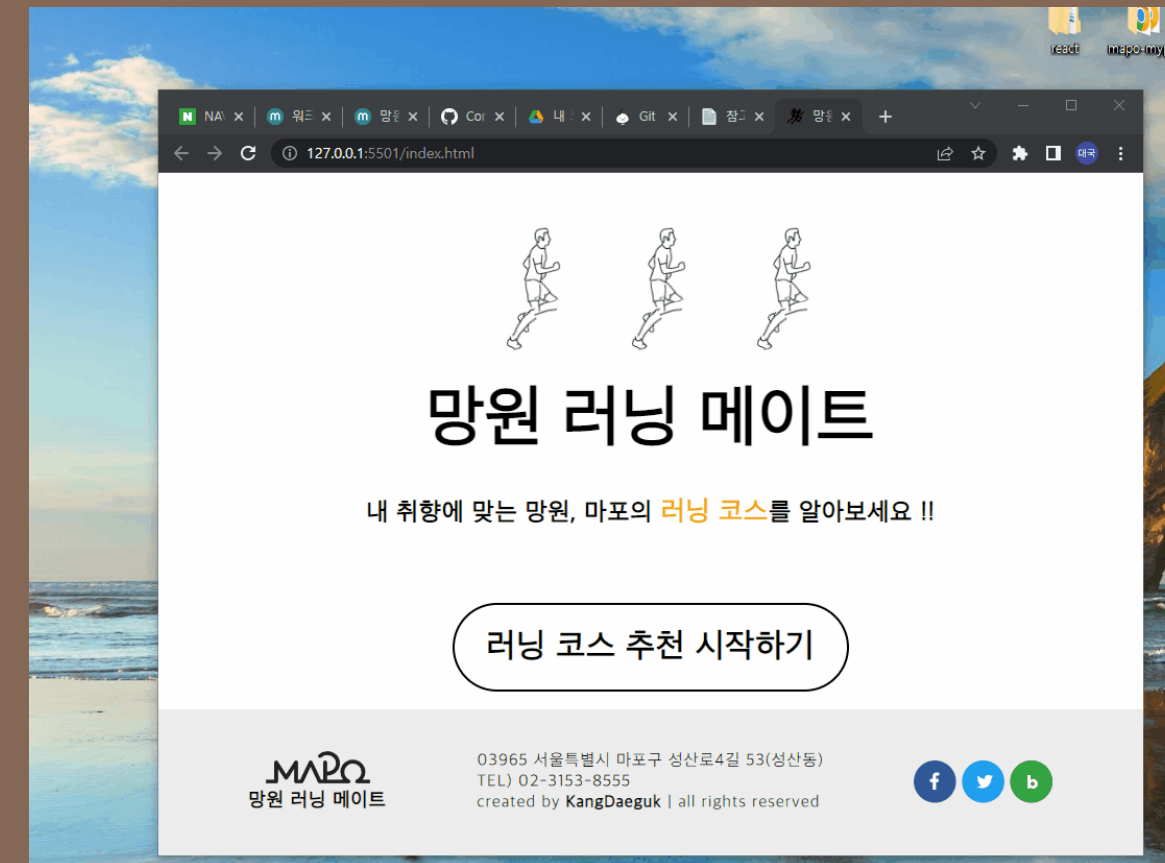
react

mapo-my

NAV ×

워드 ×

망원 ×

Con ×

내 ×

Git ×

참고 ×

망원 ×

127.0.0.1:5501/index.html

대국

망원 러닝 메이트

내 취향에 맞는 망원, 마포의 러닝 코스를 알아보세요 !!

러닝 코스 추천 시작하기

MAPO
망원 러닝 메이트

03965 서울특별시 마포구 성산로4길 53(성산동)
TEL) 02-3153-8555
created by KangDaeguk | all rights reserved

f

b